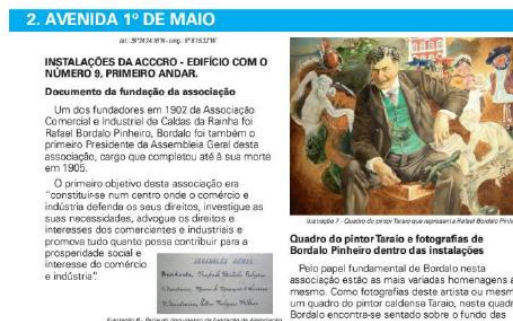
2. AVENIDA 1º DE MAIO

lat.: 39°24'24.18"N - Long.: 9°8'15.52"W

INSTALAÇÕES DA ACCCRO - EDIFÍCIO COM O NÚMERO 9, PRIMEIRO ANDAR.

Documento da fundação da associação

Um dos fundadores em 1902 da Associação Comercial e Industrial de Caldas da Rainha foi Rafael Bordalo Pinheiro, Bordalo foi também o primeiro Presidente da Assembleia Geral desta associação, cargo que completou até à sua morte em 1905.

O primeiro objetivo desta associação era "constituir-se num centro onde o comércio e indústria defenda os seus direitos, investigue as suas necessidades, advogue os direitos e interesses dos comerciantes e industriais e promova tudo quanto possa contribuir para a prosperidade social e interesse do comércio e indústria".

ASSEMBLEA GERAL
Presidente. Raphael Bordallo Pinheiro
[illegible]
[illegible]

Ilustração 6 - Parte do documento da fundação da Associação

Ilustração 7 - Quadro do pintor Taraio que representa Rafael Bordalo Pinh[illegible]

Quadro do pintor Taraio e fotografias de Bordalo Pinheiro dentro das instalações

Pelo papel fundamental de Bordalo nesta associação estão as mais variadas homenagens a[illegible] mesmo. Como fotografias deste artista ou mesm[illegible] um quadro do pintor caldense Taraio, neste quadr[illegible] Bordalo encontra-se sentado sobre o fundo des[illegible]